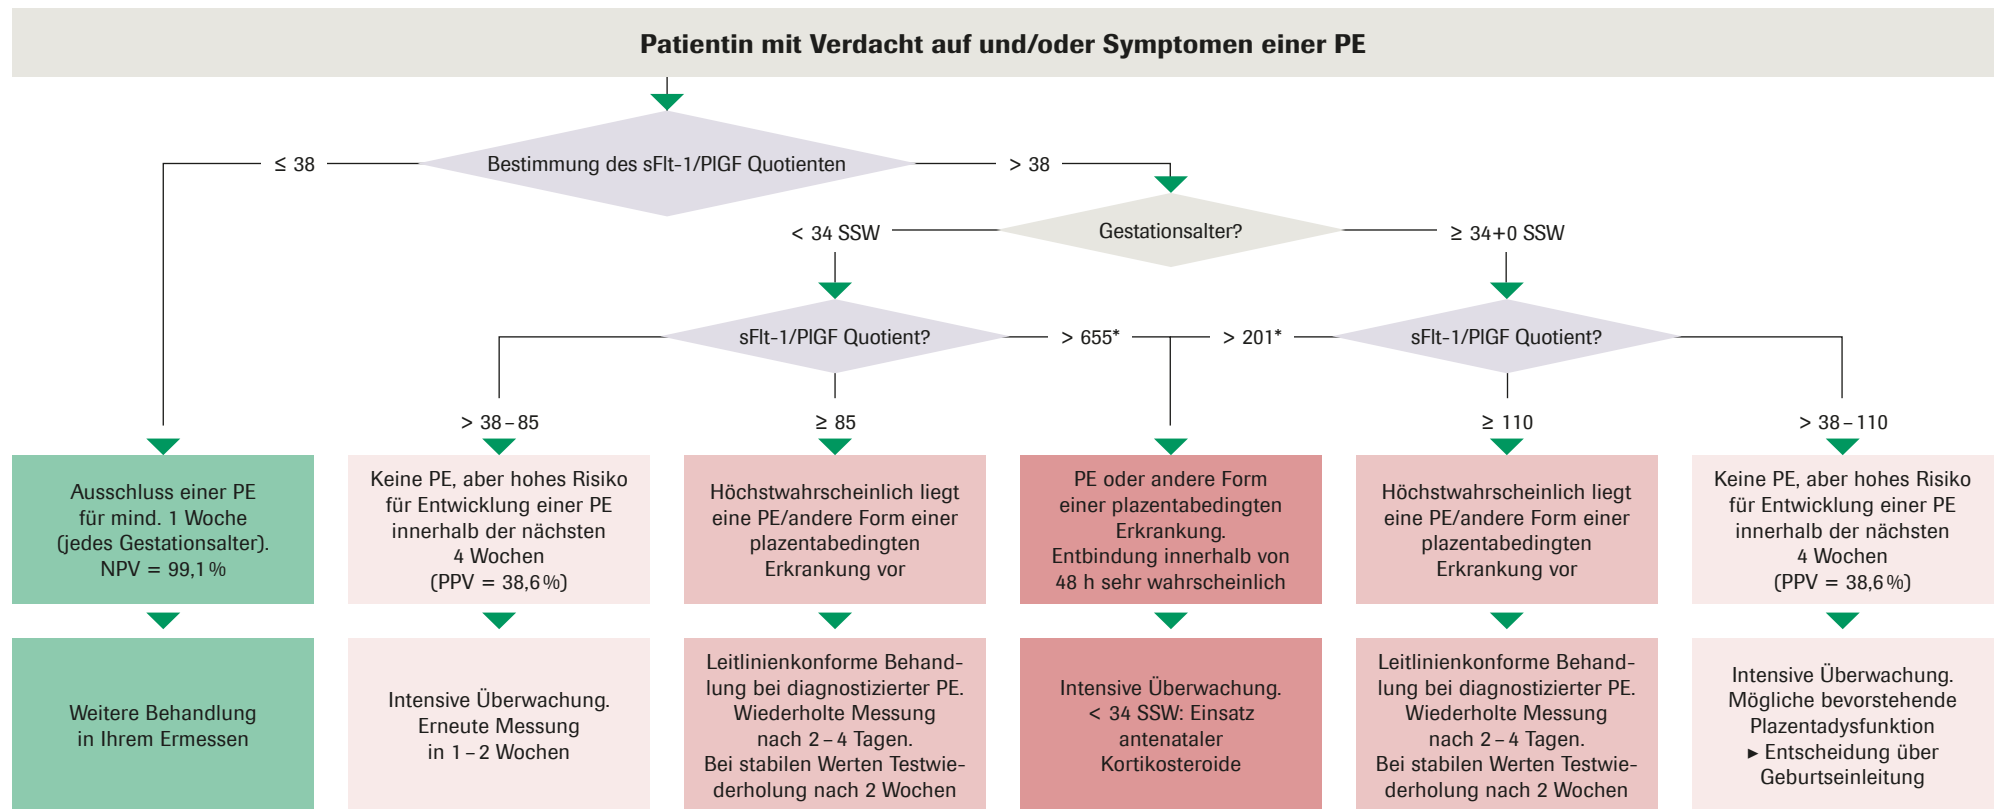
Patientin mit Verdacht auf und/oder Symptomen einer PE

≤ 38

Bestimmung des sFlt-1/PlGF Quotienten

> 38

< 34 SSW

Gestationsalter?

≥ 34+0 SSW

sFlt-1/PlGF Quotient?

> 655*

> 201*

sFlt-1/PlGF Quotient?

> 38 – 85

≥ 85

≥ 110

> 38 – 110

Ausschluss einer PE für mind. 1 Woche (jedes Gestationsalter). NPV = 99,1 %

Keine PE, aber hohes Risiko für Entwicklung einer PE innerhalb der nächsten 4 Wochen (PPV = 38,6 %)

Höchstwahrscheinlich liegt eine PE/andere Form einer plazentabedingten Erkrankung vor

PE oder andere Form einer plazentabedingten Erkrankung. Entbindung innerhalb von 48 h sehr wahrscheinlich

Höchstwahrscheinlich liegt eine PE/andere Form einer plazentabedingten Erkrankung vor

Keine PE, aber hohes Risiko für Entwicklung einer PE innerhalb der nächsten 4 Wochen (PPV = 38,6 %)

Weitere Behandlung in Ihrem Ermessen

Intensive Überwachung. Erneute Messung in 1 – 2 Wochen

Leitlinienkonforme Behandlung bei diagnostizierter PE. Wiederholte Messung nach 2 – 4 Tagen. Bei stabilen Werten Testwiederholung nach 2 Wochen

Intensive Überwachung. < 34 SSW: Einsatz antenataler Kortikosteroide

Leitlinienkonforme Behandlung bei diagnostizierter PE. Wiederholte Messung nach 2 – 4 Tagen. Bei stabilen Werten Testwiederholung nach 2 Wochen

Intensive Überwachung. Mögliche bevorstehende Plazentadysfunktion ► Entscheidung über Geburtseinleitung